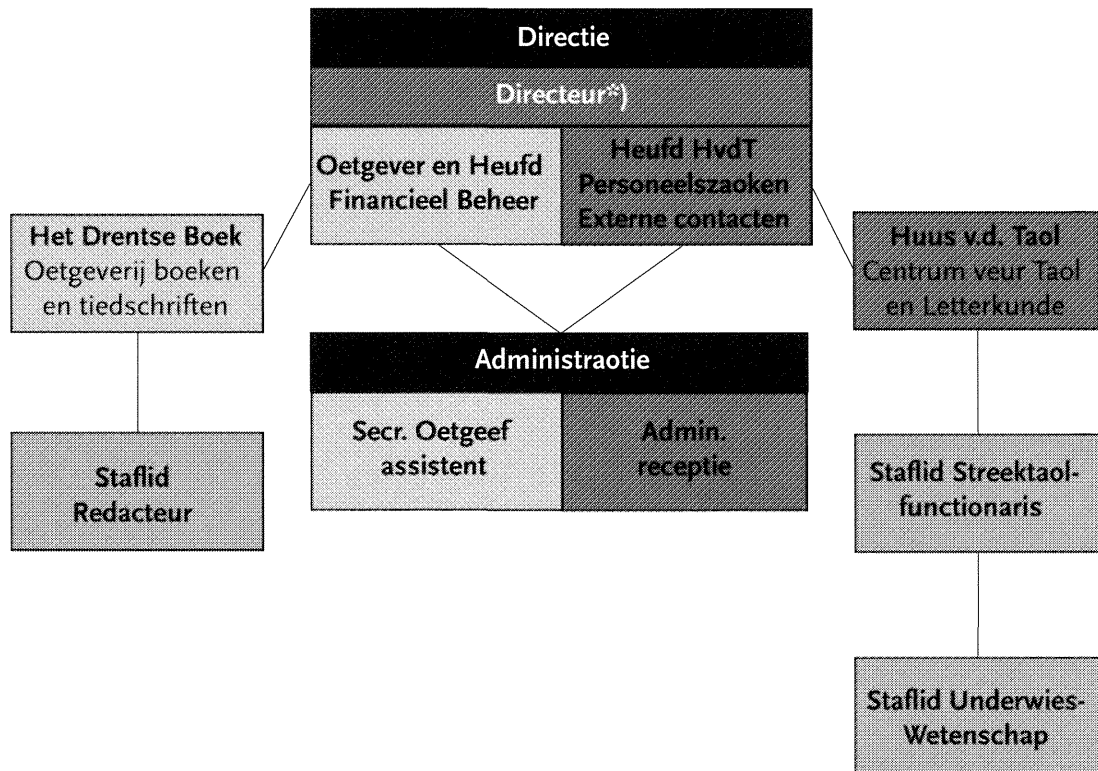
Directie

Directeur*)

Oetgever en Heufd Financieel Beheer

Heufd HvdT Personeelszaoken Externe contacten

Het Drentse Boek Oetgeverij boeken en tiedschriften

Huus v.d. Taol Centrum veur Taol en Letterkunde

Administraotie

Secr. Oetgeef assistent

Admin. receptie

Staflid Redacteur

Staflid Streektaolfunctionaris

Staflid Underwies-Wetenschap